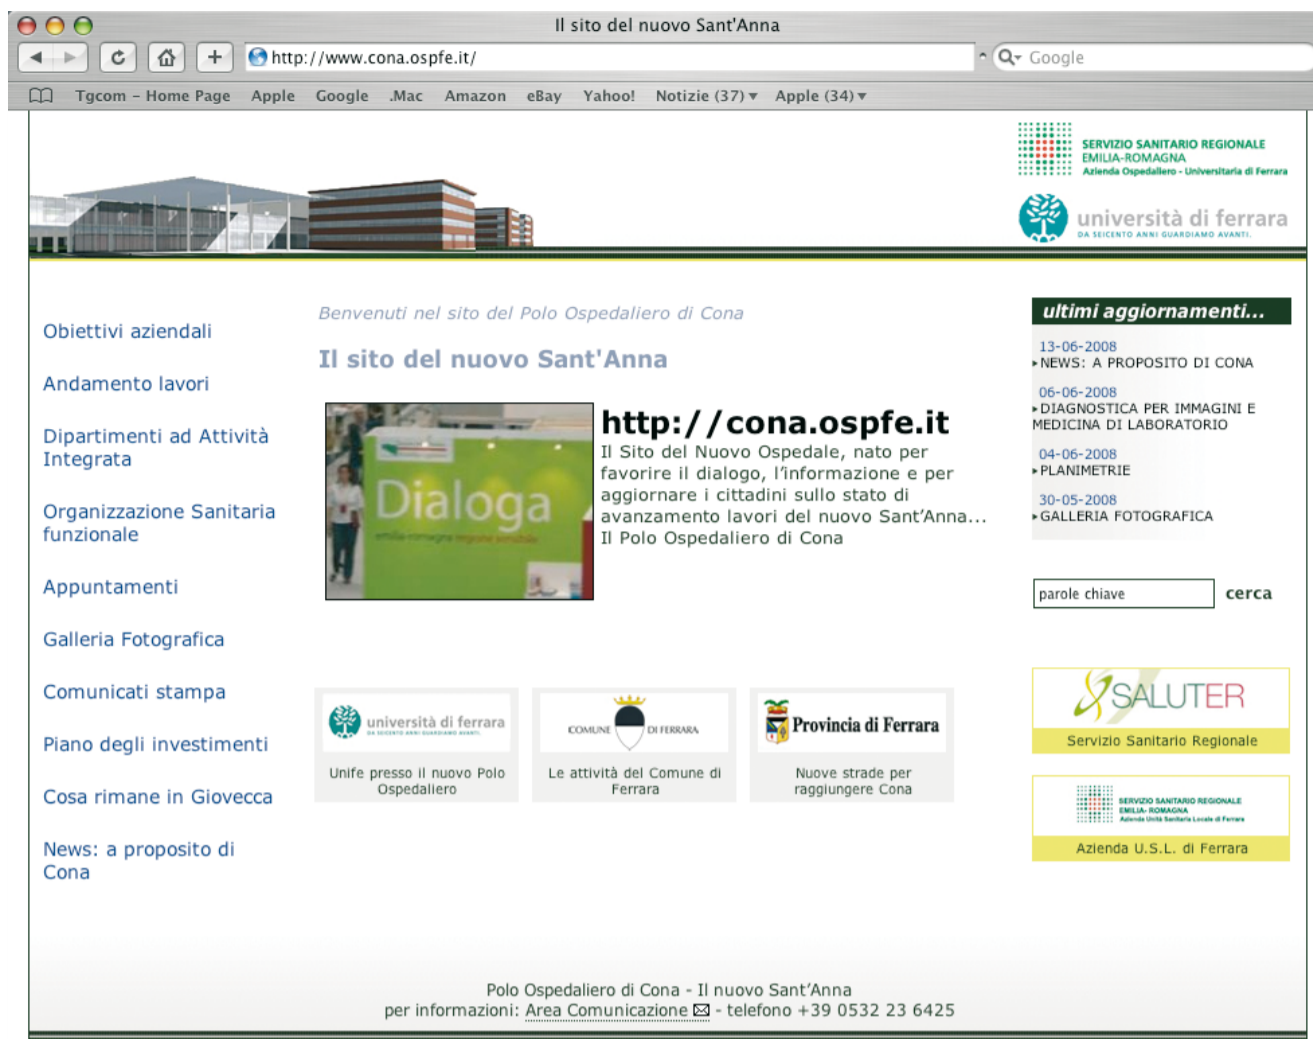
Il sito del nuovo Sant'Anna

http://www.cona.ospfe.it/

Google

Tgcom - Home Page Apple Google .Mac Amazon eBay Yahoo! Notizie (37) Apple (34)

SERVIZIO SANITARIO REGIONALE
EMILIA-ROMAGNA
Azienda Ospedaliero - Universitaria di Ferrara

università di ferrara
DA SEICENTO ANNI GUARDIAMO AVANTI.

Obiettivi aziendali

Andamento lavori

Dipartimenti ad Attività Integrata

Organizzazione Sanitaria funzionale

Appuntamenti

Galleria Fotografica

Comunicati stampa

Piano degli investimenti

Cosa rimane in Giovecca

News: a proposito di Cona

Benvenuti nel sito del Polo Ospedaliero di Cona

Il sito del nuovo Sant'Anna

Dialoga

http://cona.ospfe.it

Il Sito del Nuovo Ospedale, nato per favorire il dialogo, l'informazione e per aggiornare i cittadini sullo stato di avanzamento lavori del nuovo Sant'Anna... Il Polo Ospedaliero di Cona

università di ferrara

Unife presso il nuovo Polo Ospedaliero

COMUNE DI FERRARA

Le attività del Comune di Ferrara

Provincia di Ferrara

Nuove strade per raggiungere Cona

ultimi aggiornamenti...

13-06-2008
NEWS: A PROPOSITO DI CONA

06-06-2008
DIAGNOSTICA PER IMMAGINI E MEDICINA DI LABORATORIO

04-06-2008
PLANIMETRIE

30-05-2008
GALLERIA FOTOGRAFICA

parole chiave

cerca

SALUTER
Servizio Sanitario Regionale

SERVIZIO SANITARIO REGIONALE
EMILIA-ROMAGNA
Azienda Unità Sanitaria Locale di Ferrara

Azienda U.S.L. di Ferrara

Polo Ospedaliero di Cona - Il nuovo Sant'Anna
per informazioni: Area Comunicazione - telefono +39 0532 23 6425